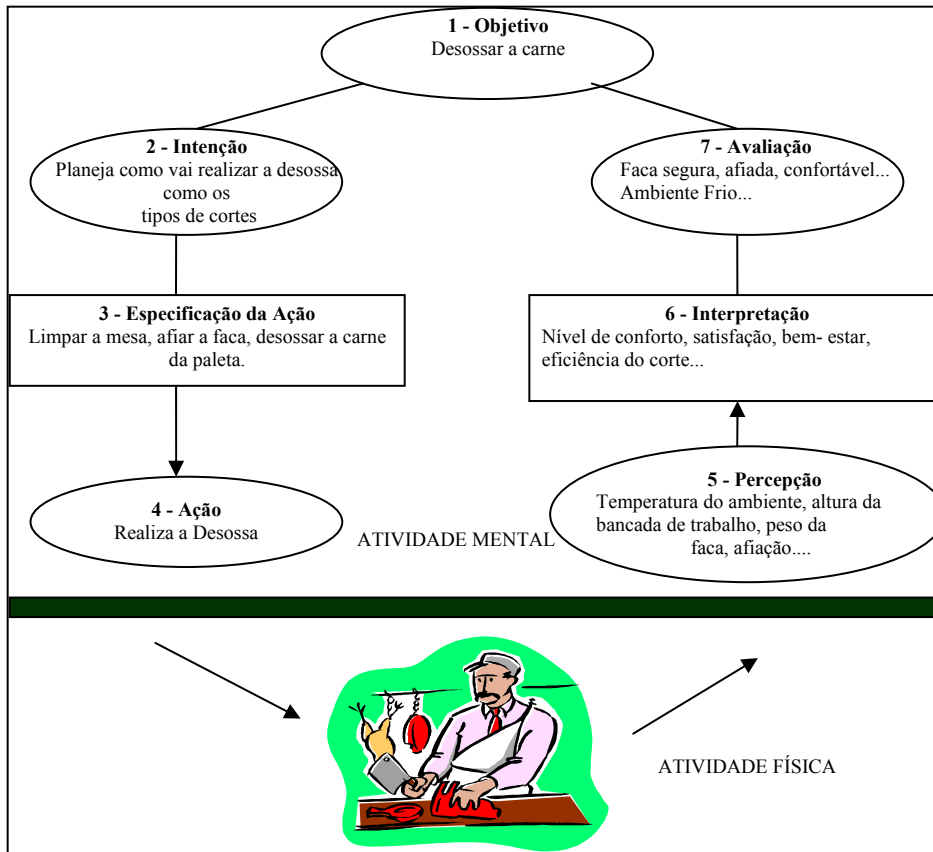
**1 - Objetivo**
Desossar a carne

**2 - Intenção**
Planeja como vai realizar a desossa como os tipos de cortes

**7 - Avaliação**
Faca segura, afiada, confortável... Ambiente Frio...

**3 - Especificação da Ação**
Limpar a mesa, afiar a faca, desossar a carne da paleta.

**6 - Interpretação**
Nível de conforto, satisfação, bem- estar, eficiência do corte...

**4 - Ação**
Realiza a Desossa

ATIVIDADE MENTAL

**5 - Percepção**
Temperatura do ambiente, altura da bancada de trabalho, peso da faca, afiação....

ATIVIDADE FÍSICA